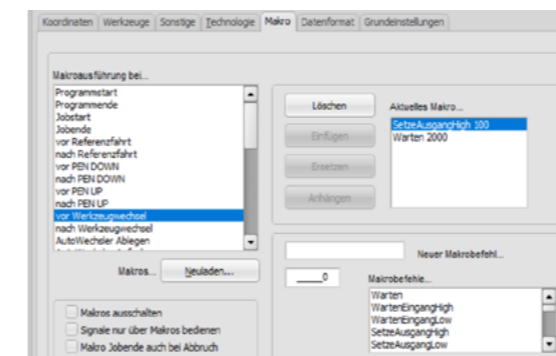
Koordinaten | Werkzeuge | Sonstige | Technologie | Makro | Datenformat | Grundeinstellungen

Makroausführung bei...

Programmstart
Programmende
Jobstart
Jobende
vor Referenzfahrt
nach Referenzfahrt
vor PEN DOWN
nach PEN DOWN
vor PEN UP
nach PEN UP
vor Werkzeugwechsel
nach Werkzeugwechsel
AutoWechsler Ablegen

Makros...
Neuladen...

Makros ausschalten
Signale nur über Makros bedienen
Makro Jobende auch bei Abbruch

Löschen
Einfügen
Ersetzen
Anhängen

Aktuelles Makro...
SetzeAusgangHigh 100
Warten 2000

Neuer Makrobefehl...

0

Makrobefehle...
Warten
WartenEingangHigh
WartenEingangLow
SetzeAusgangHigh
SetzeAusgangLow